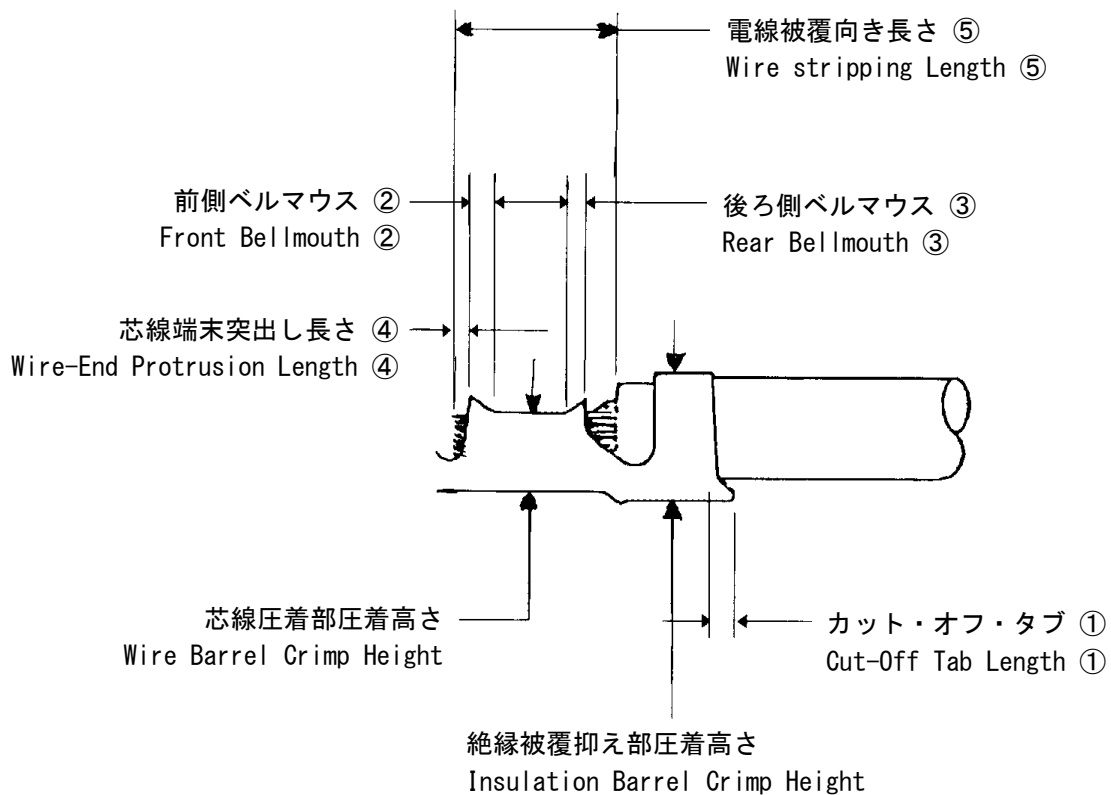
電線被覆向き長さ ⑤
Wire stripping Length ⑤

前側ベルマウス ②
Front Bellmouth ②

後ろ側ベルマウス ③
Rear Bellmouth ③

芯線端末突出し長さ ④
Wire-End Protrusion Length ④

芯線圧着部圧着高さ
Wire Barrel Crimp Height

カット・オフ・タブ ①
Cut-Off Tab Length ①

絶縁被覆抑え部圧着高さ
Insulation Barrel Crimp Height